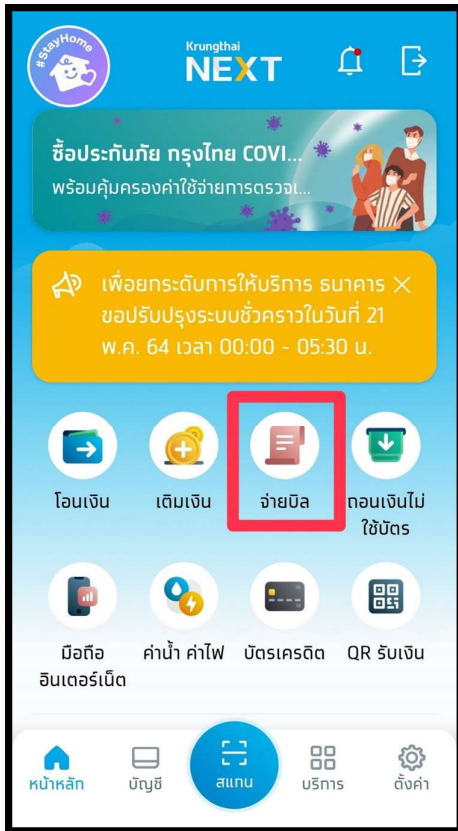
#StayHome

Krungthai
NEXT

ซื้อประกันภัย กรุงไทย COVI...
พร้อมคุ้มครองค่าใช้จ่ายการตรวจเ...

เพื่อยกระดับการให้บริการ ธนาคาร ขอปรับปรุงระบบชั่วคราวในวันที่ 21 พ.ค. 64 เวลา 00:00 - 05:30 น.

โอนเงิน
เติมเงิน
จ่ายบิล
ถอนเงินไม่ใช้บัตร

มือถือ อินเตอร์เน็ต
ค่าน้ำ ค่าไฟ
บัตรเครดิต
QR รับเงิน

หน้าหลัก
บัญชี
สแกน
บริการ
ตั้งค่า